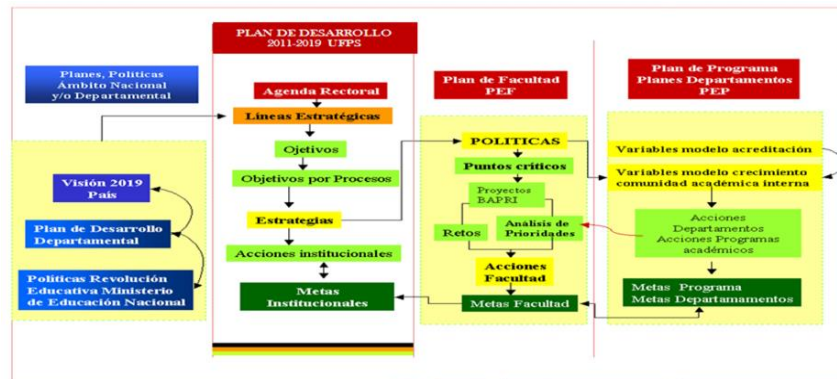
Planes, Politicas Ambito Nacional y/o Departamental

Visión 2019 País

Plan de Desarrollo Departamental

Politicas Revolución Educativa Ministerio de Educación Nacional

PLAN DE DESARROLLO 2011-2019 UFPS

Agenda Rectoral

Lineas Estratégicas

Ojetivos

Objetivos por Procesos

Estrategias

Acciones institucionales

Metas Institucionales

Plan de Facultad PEF

POLITICAS

Puntos criticos

Proyectos BAPRI

Retos

Análisis de Prioridades

Acciones Facultad

Metas Facultad

Plan de Programa Planes Departamentos PEP

Variables modelo acreditación

Variables modelo crecimiento comunidad académica interna

Acciones Departamentos Acciones Programas académicos

Metas Programa Metas Departamamentos